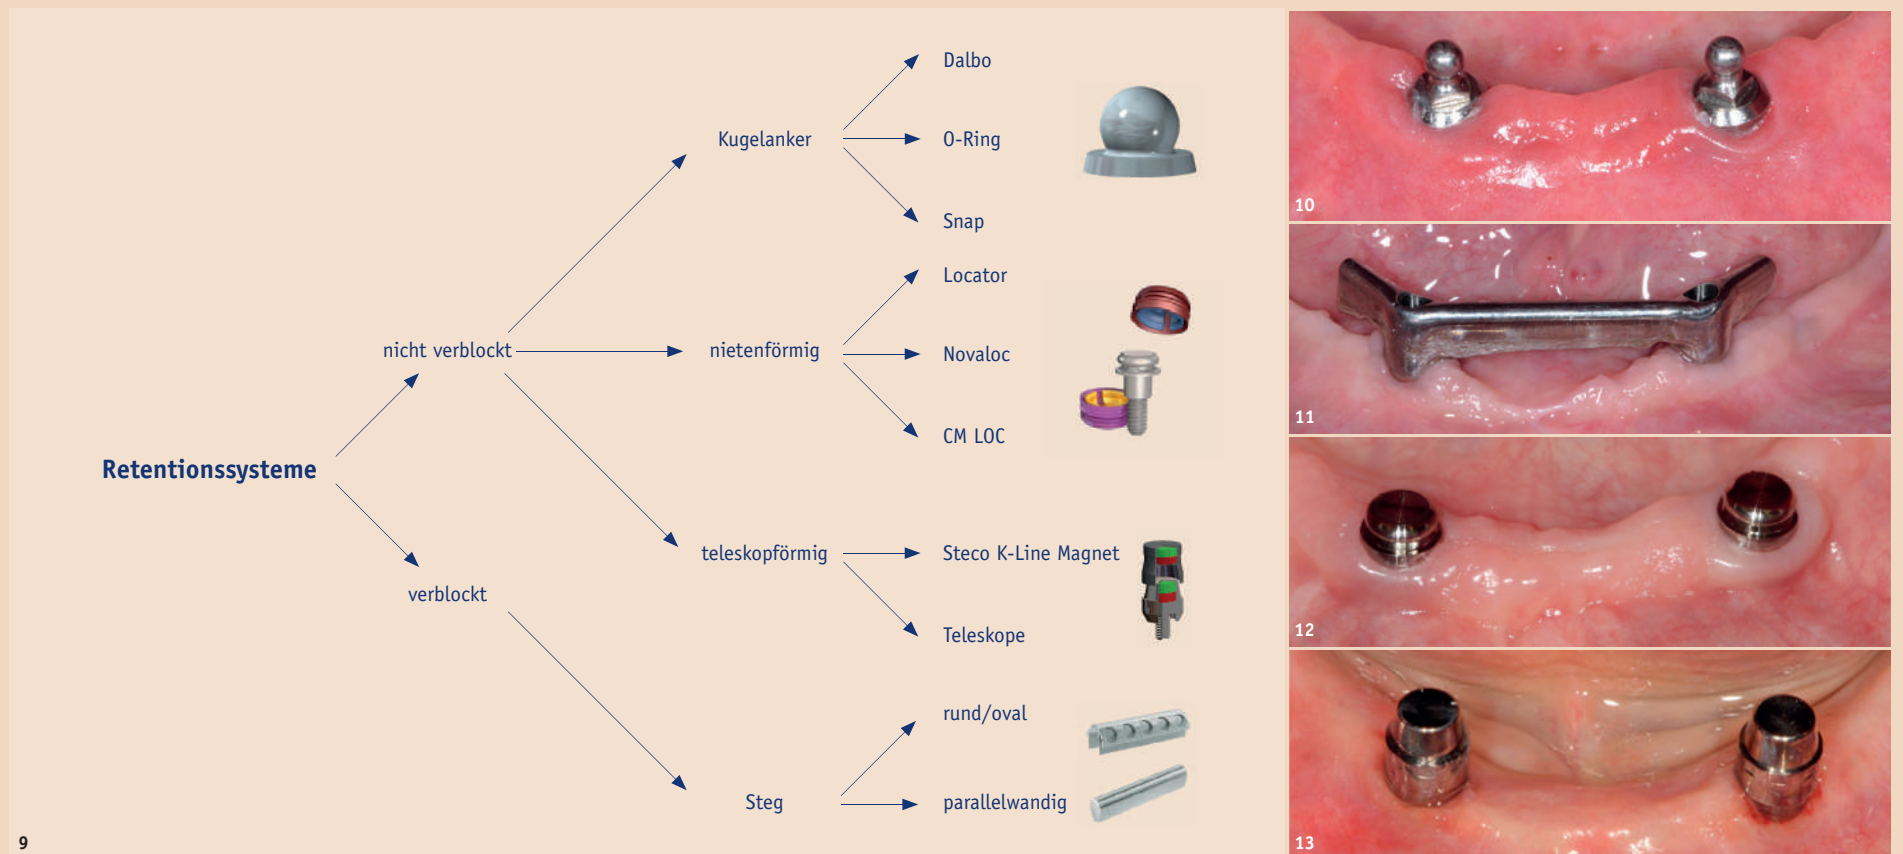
Retentionssysteme

nicht verblockt

verblockt

Kugelanker

nietenförmig

teleskopförmig

Steg

Dalbo

O-Ring

Snap

Locator

Novaloc

CM LOC

Steco K-Line Magnet

Teleskope

rund/oval

parallelwandig

9

10

11

12

13